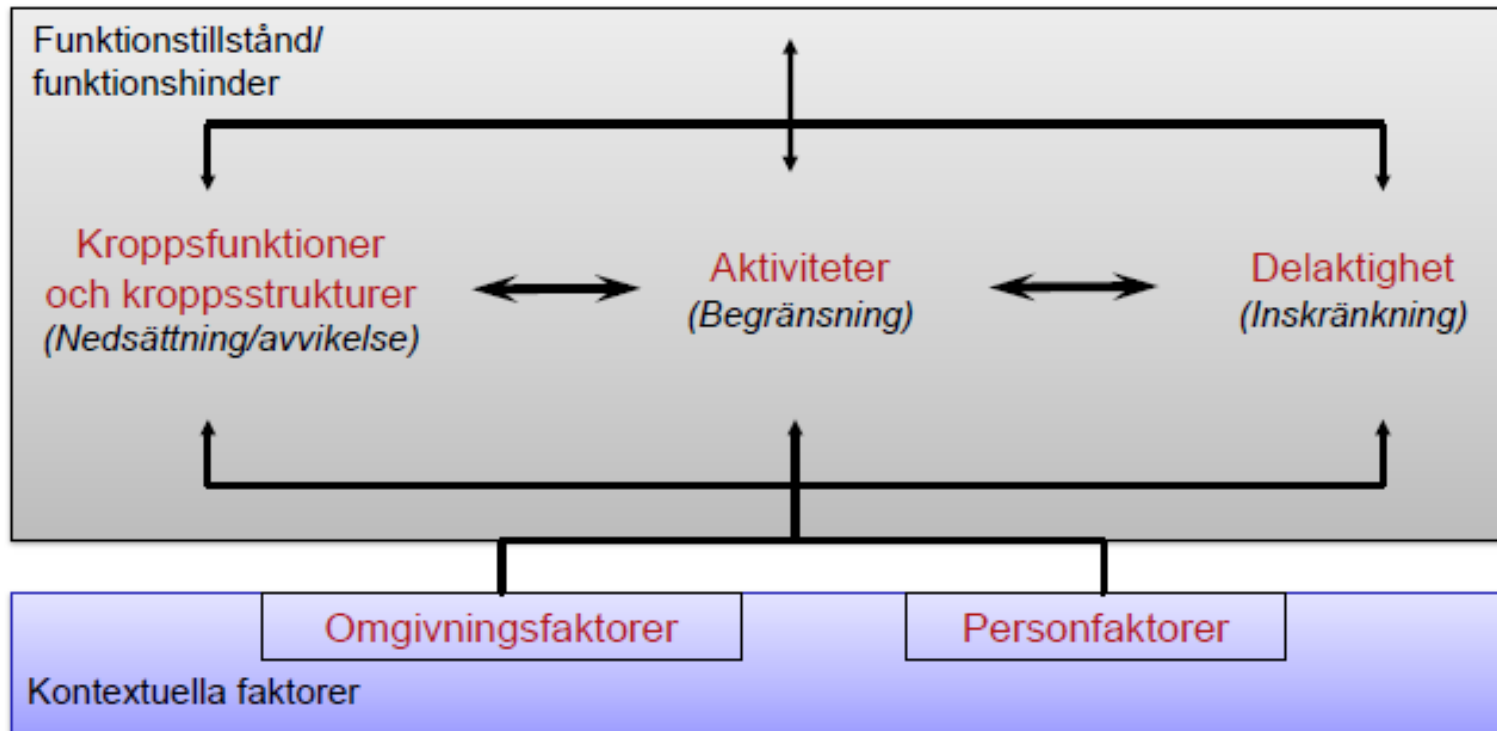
Funktionstillstånd/
funktionshinder

Kroppsfunktioner och kroppsstrukturer
(Nedsättning/avvikelse)

Aktiviteter
(Begränsning)

Delaktighet
(Inskränkning)

Omgivningsfaktorer

Personfaktorer

Kontextuella faktorer